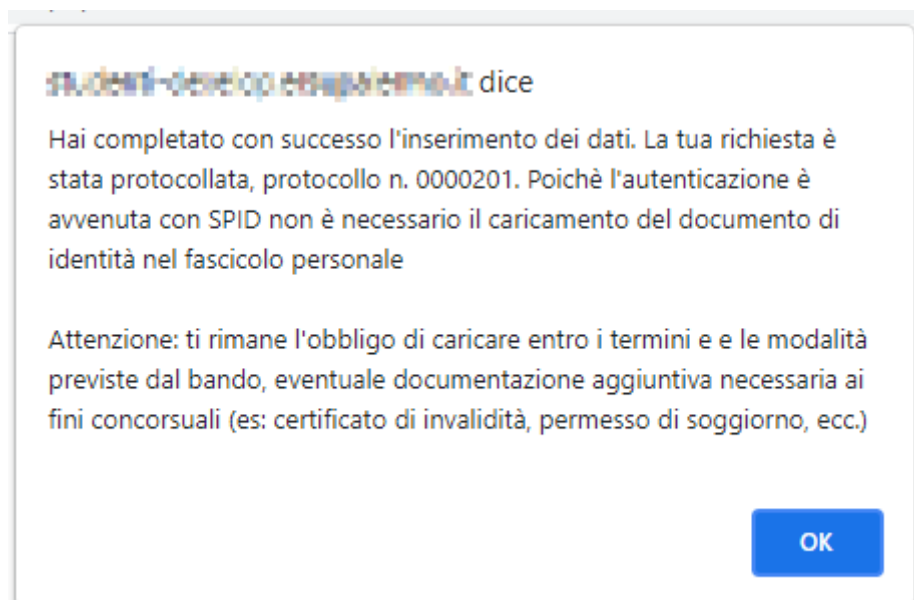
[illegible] dice

Hai completato con successo l'inserimento dei dati. La tua richiesta è stata protocollata, protocollo n. 0000201. Poichè l'autenticazione è avvenuta con SPID non è necessario il caricamento del documento di identità nel fascicolo personale

Attenzione: ti rimane l'obbligo di caricare entro i termini e e le modalità previste dal bando, eventuale documentazione aggiuntiva necessaria ai fini concorsuali (es: certificato di invalidità, permesso di soggiorno, ecc.)

OK